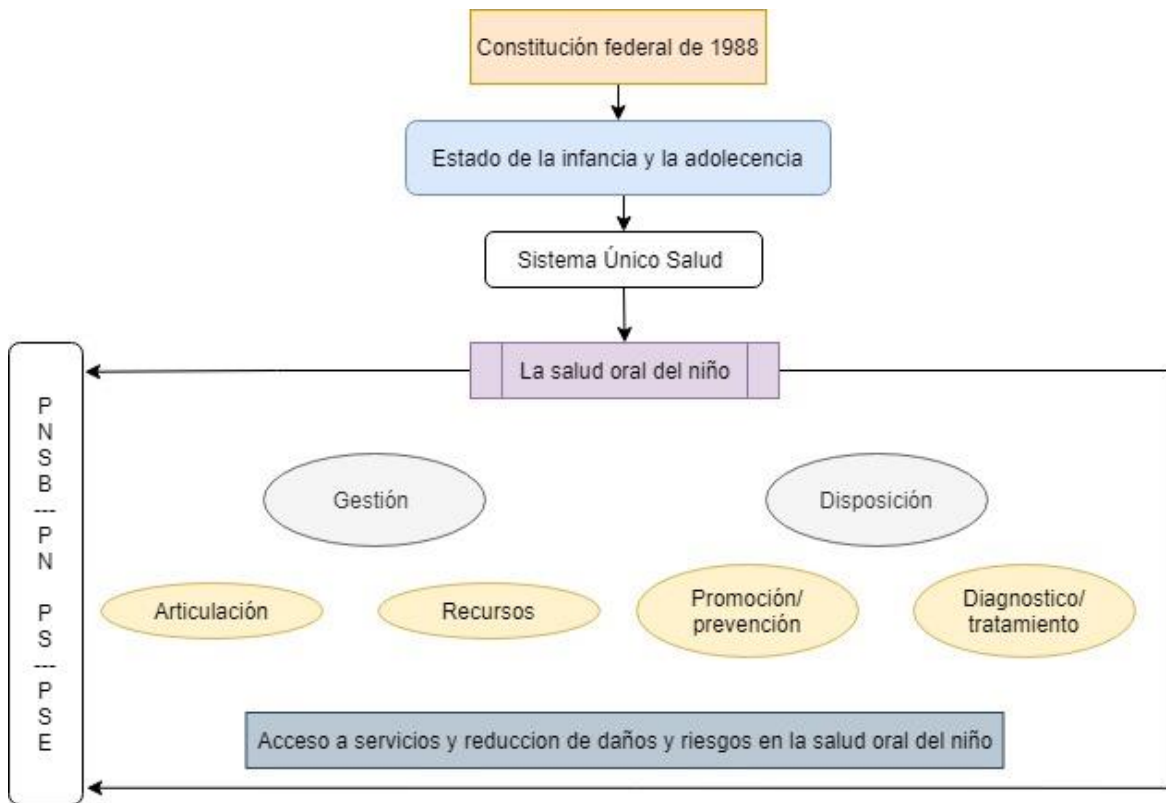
Constitución federal de 1988

Estado de la infancia y la adolecencia

Sistema Único Salud

La salud oral del niño

P
N
S
B
---
P
N

P
S
---
P
S
E

Gestión

Disposición

Articulación

Recursos

Promoción/ prevención

Diagnostico/ tratamiento

Acceso a servicios y reduccion de daños y riesgos en la salud oral del niño